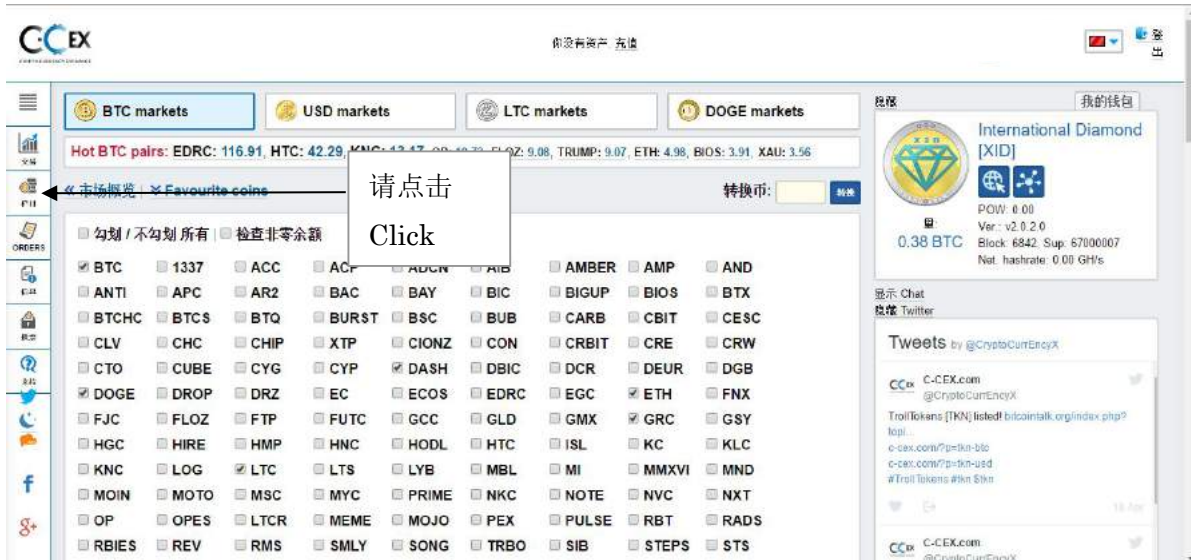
C-CEX

你没有资产 充值

登出

BTC markets | USD markets | LTC markets | DOGE markets

Hot BTC pairs: EDRC: 116.91, HTC: 42.29, KNC: 13.17, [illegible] FLOZ: 9.08, TRUMP: 9.07, ETH: 4.98, BIOS: 3.91, XAU: 3.56

« 市场概览 | ¥ Favourite coins

请点击

Click

转换币: 转换

勾划 / 不勾划 所有 | 检查非零余额

| BTC | 1337 | ACC | ACP | ADCN | AIB | AMBER | AMP | AND |
|---|---|---|---|---|---|---|---|---|
| ANTI | APC | AR2 | BAC | BAY | BIC | BIGUP | BIOS | BTX |
| BTCHC | BTCS | BTQ | BURST | BSC | BUB | CARB | CBIT | CESC |
| CLV | CHC | CHIP | XTP | CIONZ | CON | CRBIT | CRE | CRW |
| CTO | CUBE | CYG | CYP | DASH | DBIC | DCR | DEUR | DGB |
| DOGE | DROP | DRZ | EC | ECOS | EDRC | EGC | ETH | FNX |
| FJC | FLOZ | FTP | FUTC | GCC | GLD | GMX | GRC | GSY |
| HGC | HIRE | HMP | HNC | HODL | HTC | ISL | KC | KLC |
| KNC | LOG | LTC | LTS | LYB | MBL | MI | MMXVI | MND |
| MOIN | MOTO | MSC | MYC | PRIME | NKC | NOTE | NVC | NXT |
| OP | OPES | LTCR | MEME | MOJO | PEX | PULSE | RBT | RADS |
| RBIES | REV | RMS | SMLY | SONG | TRBO | SIB | STEPS | STS |

交易 ORDERS

我的钱包

International Diamond [XID]

POW: 0.00
Ver.: v2.0.2.0
Block: 6842, Sup: 67000007
Net. hashrate: 0.00 GH/s

0.38 BTC

显示 Chat
隐藏 Twitter

Tweets by @CryptoCurrEncyX

C-CEX.com @CryptoCurrEncyX
TrollTokens [TKN] listed! bitcointalk.org/index.php?topi...
c-cex.com/?p=tkn-btc
c-cex.com/?p=tkn-usd
#TrollTokens #tkn $tkn

16 Apr

C-CEX.com @CryptoCurrEncyX